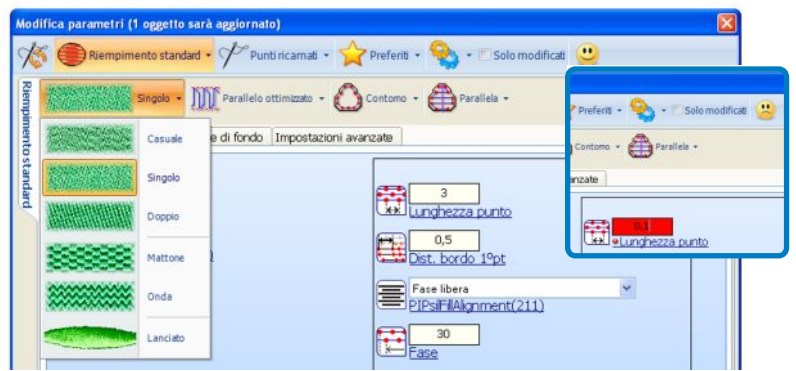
Modifica parametri (1 oggetto sarà aggiornato)

Riempimento standard
Punti ricamati
Preferiti
Solo modificati

Riempimento standard

Singolo
Parallelo ottimizzato
Contorno
Parallela

Casuale
Singolo
Doppio
Mattone
Onda
Lanciato

e di fondo
Impostazioni avanzate

3
Lunghezza punto

0,5
Dist. bordo 1ºpt

Fase libera
PIPsIFillAlignment(211)

30
Fase

Preferiti
Solo modificati
Contorno
Parallela
anzate

0,1
Lunghezza punto